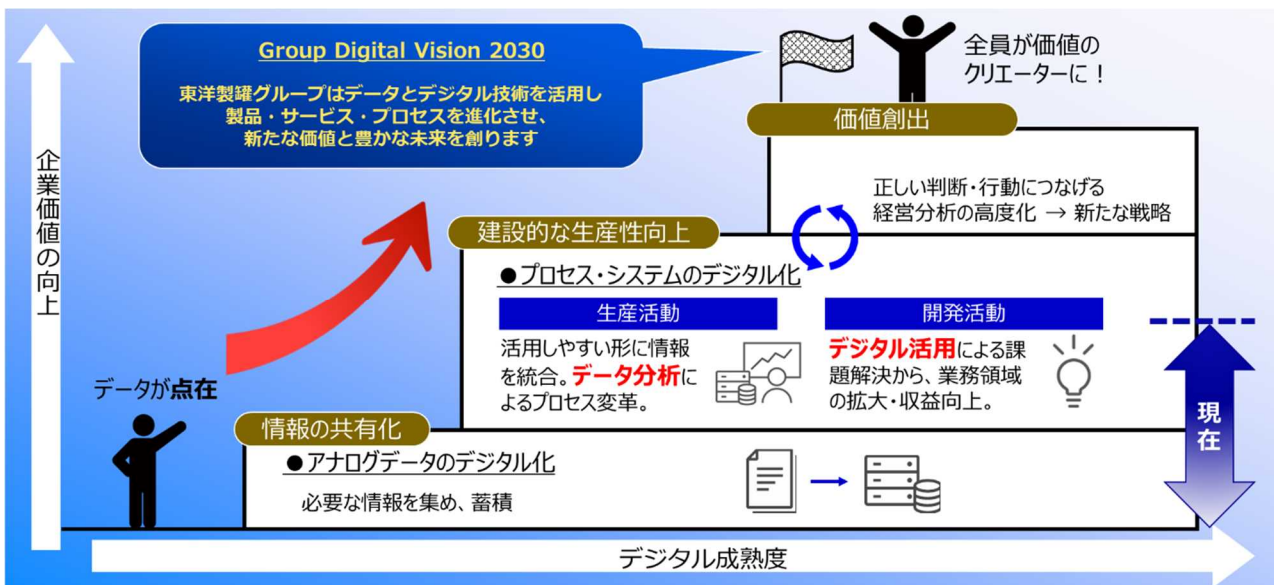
企業価値の向上

Group Digital Vision 2030

東洋製罐グループはデータとデジタル技術を活用し製品・サービス・プロセスを進化させ、新たな価値と豊かな未来を創ります

全員が価値のクリエーターに！

価値創出

正しい判断・行動につなげる経営分析の高度化 → 新たな戦略

建設的な生産性向上

●プロセス・システムのデジタル化

生産活動

活用しやすい形に情報を統合。データ分析によるプロセス変革。

開発活動

デジタル活用による課題解決から、業務領域の拡大・収益向上。

データが点在

情報の共有化

●アナログデータのデジタル化

必要な情報を集め、蓄積

現在

デジタル成熟度